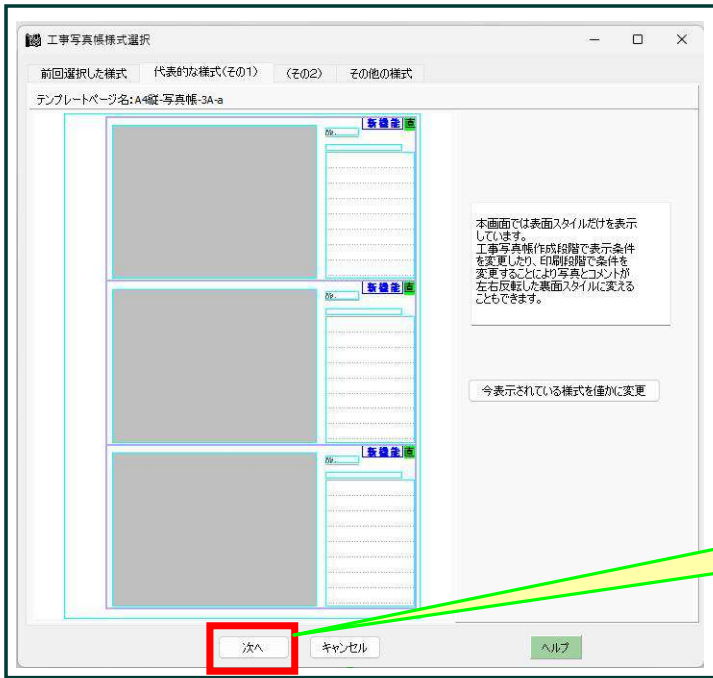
工事写真帳様式選択

前回選択した様式　代表的な様式(その1)　(その2)　その他の様式

テンプレートページ名:A4縦-写真帳-3A-a

No.　新機能　吉

No.　新機能　吉

No.　新機能　吉

本画面では表面スタイルだけを表示しています。
工事写真帳作成段階で表示条件を変更したり、印刷段階で条件を変更することにより写真とコメントが左右反転した裏面スタイルに変えることもできます。

今表示されている様式を僅かに変更

次へ　キャンセル　ヘルプ